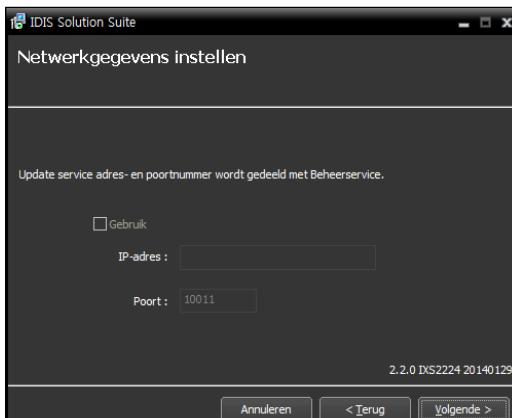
IDIS Solution Suite

Netwerkgegevens instellen

Update service adres- en poortnummer wordt gedeeld met Beheerservice.

Gebruik

IP-adres :

Poort : 10011

2.2.0 IXS2224 20140129

Annuleren

< Terug

Volgende >